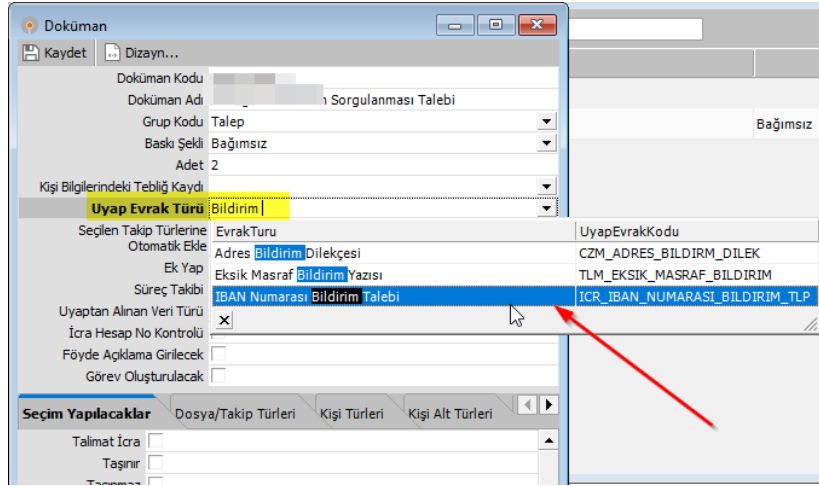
Doküman

Kaydet Dizayn...

Doküman Kodu
Doküman Adı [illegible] Sorgulanması Talebi
Grup Kodu Talep
Baskı Şekli Bağımsız
Adet 2
Kişi Bilgilerindeki Tebliğ Kaydı
Uyap Evrak Türü Bildirim
Seçilen Takip Türlerine Otomatik Ekle
Ek Yap
Süreç Takibi
Uyaptan Alınan Veri Türü
İcra Hesap No Kontrolü
Föyde Açıklama Girilecek
Görev Oluşturulacak

Bağımsız

| EvrakTuru | UyapEvrakKodu |
|---|---|
| Adres Bildirim Dilekçesi | CZM_ADRES_BILDIRM_DILEK |
| Eksik Masraf Bildirim Yazısı | TLM_EKSIK_MASRAF_BILDIRIM |
| IBAN Numarası Bildirim Talebi | ICR_IBAN_NUMARASI_BILDIRIM_TLP |

Seçim Yapılacaklar Dosya/Takip Türleri Kişi Türleri Kişi Alt Türleri

Talimat İcra
Taşınır
Taşınmaz